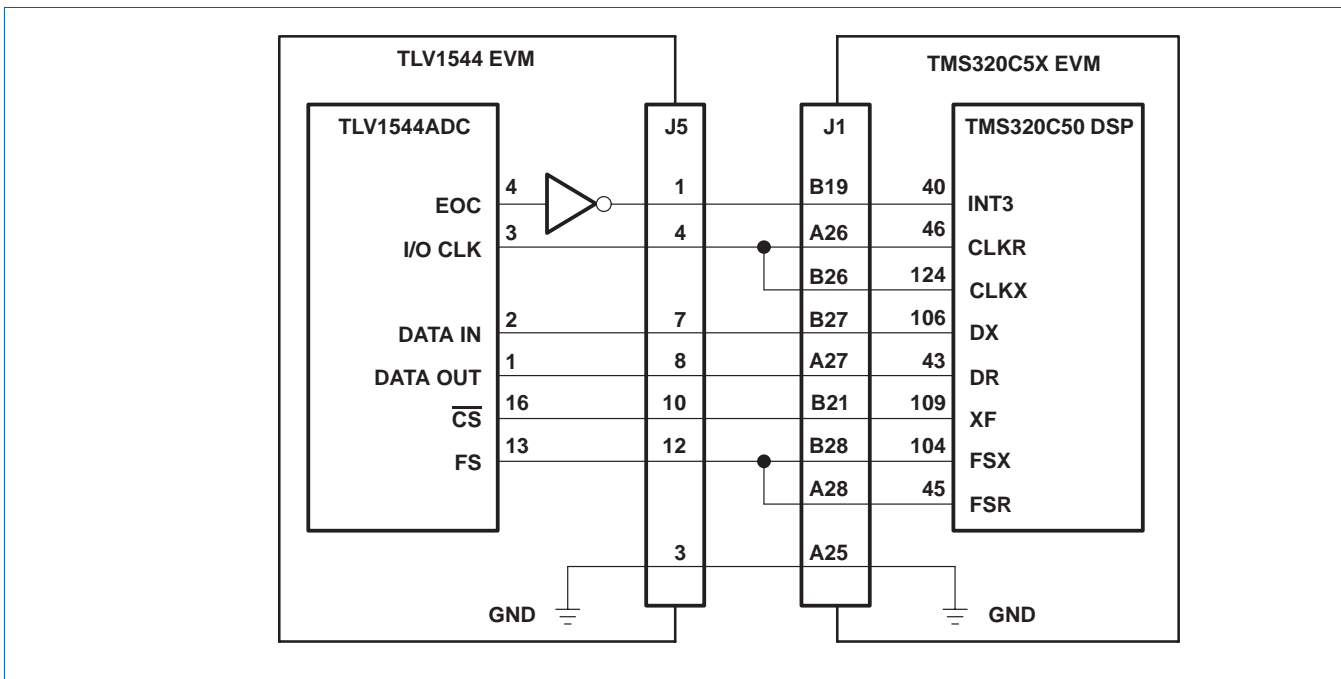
TLV1544 EVM

TLV1544ADC

EOC 4
I/O CLK 3
DATA IN 2
DATA OUT 1
$\overline{CS}$ 16
FS 13

GND

J5
1
4
7
8
10
12
3

TMS320C5X EVM

J1
B19
A26
B26
B27
A27
B21
B28
A28
A25

TMS320C50 DSP

40 INT3
46 CLKR
124 CLKX
106 DX
43 DR
109 XF
104 FSX
45 FSR

GND